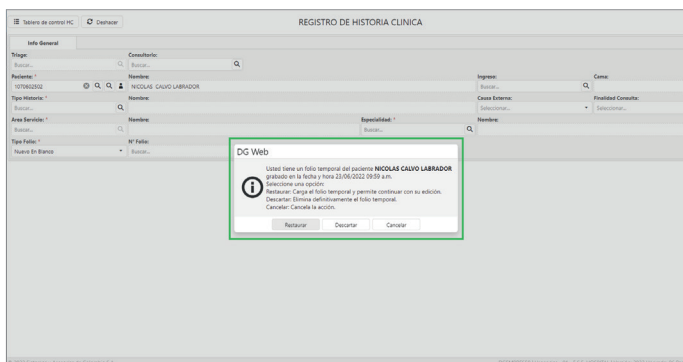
Tablero de control HC Deshacer

REGISTRO DE HISTORIA CLINICA

Info General

Triage:
Buscar...

Consultorio:
Buscar...

Paciente: *
1070602502

Nombre:
NICOLAS CALVO LABRADOR

Ingreso:
Buscar...

Cama:

Tipo Historia: *
Buscar...

Nombre:

Causa Externa:
Seleccionar...

Finalidad Consulta:
Seleccionar...

Area Servicio: *
Buscar...

Nombre:

Especialidad: *
Buscar...

Nombre:

Tipo Folio: *
Nuevo En Blanco

N° Folio:
Buscar...

DG Web

Usted tiene un folio temporal del paciente **NICOLAS CALVO LABRADOR** grabado en la fecha y hora 23/06/2022 09:59 a.m.
Seleccione una opción:
Restaurar: Carga el folio temporal y permite continuar con su edición.
Descartar: Elimina definitivamente el folio temporal.
Cancelar: Cancela la acción.

Restaurar Descartar Cancelar

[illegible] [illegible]